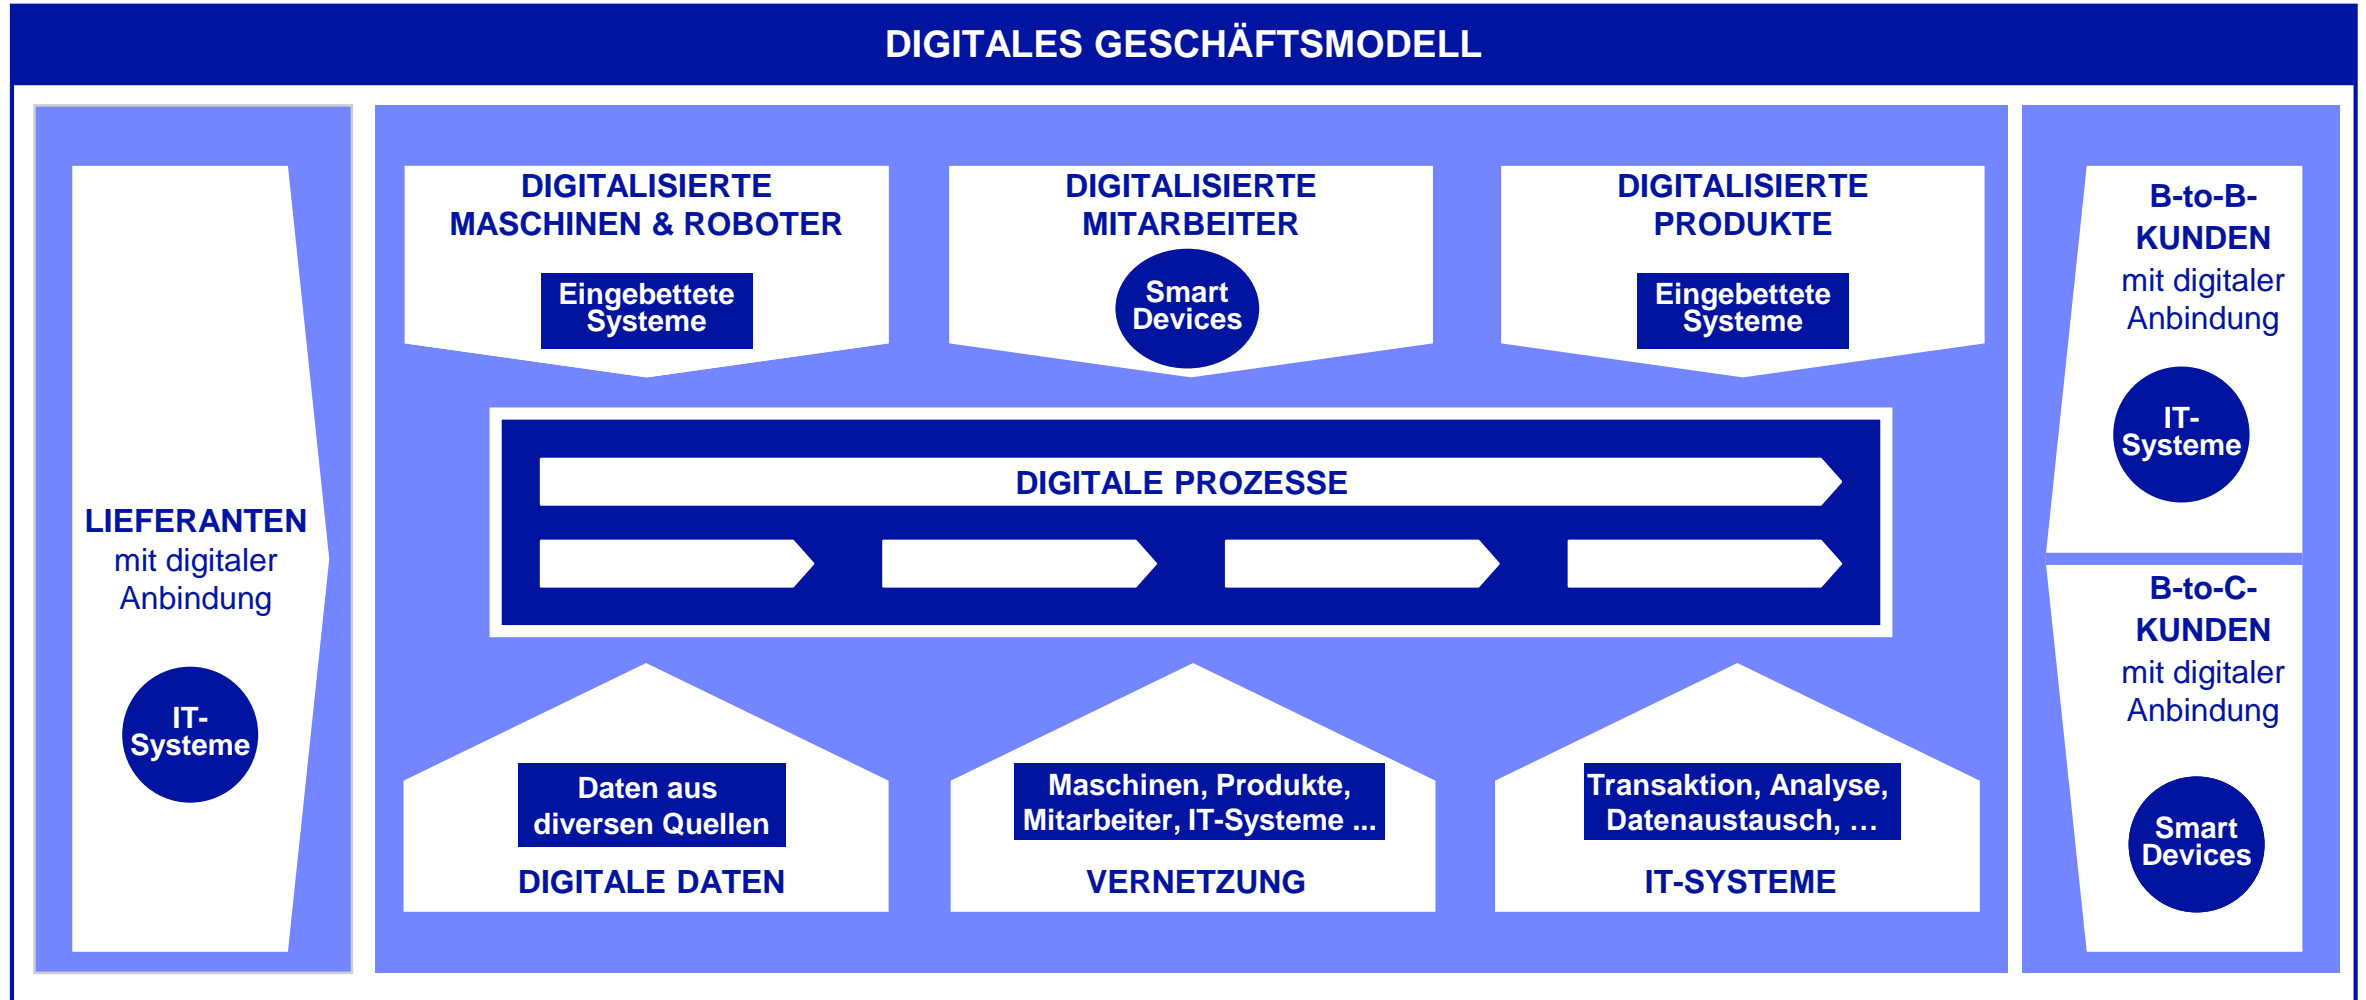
DIGITALES GESCHÄFTSMODELL

LIEFERANTEN mit digitaler Anbindung

IT-Systeme

DIGITALISIERTE MASCHINEN & ROBOTER

Eingebettete Systeme

DIGITALISIERTE MITARBEITER

Smart Devices

DIGITALISIERTE PRODUKTE

Eingebettete Systeme

DIGITALE PROZESSE

Daten aus diversen Quellen

DIGITALE DATEN

Maschinen, Produkte, Mitarbeiter, IT-Systeme ...

VERNETZUNG

Transaktion, Analyse, Datenaustausch, …

IT-SYSTEME

B-to-B-KUNDEN mit digitaler Anbindung

IT-Systeme

B-to-C-KUNDEN mit digitaler Anbindung

Smart Devices